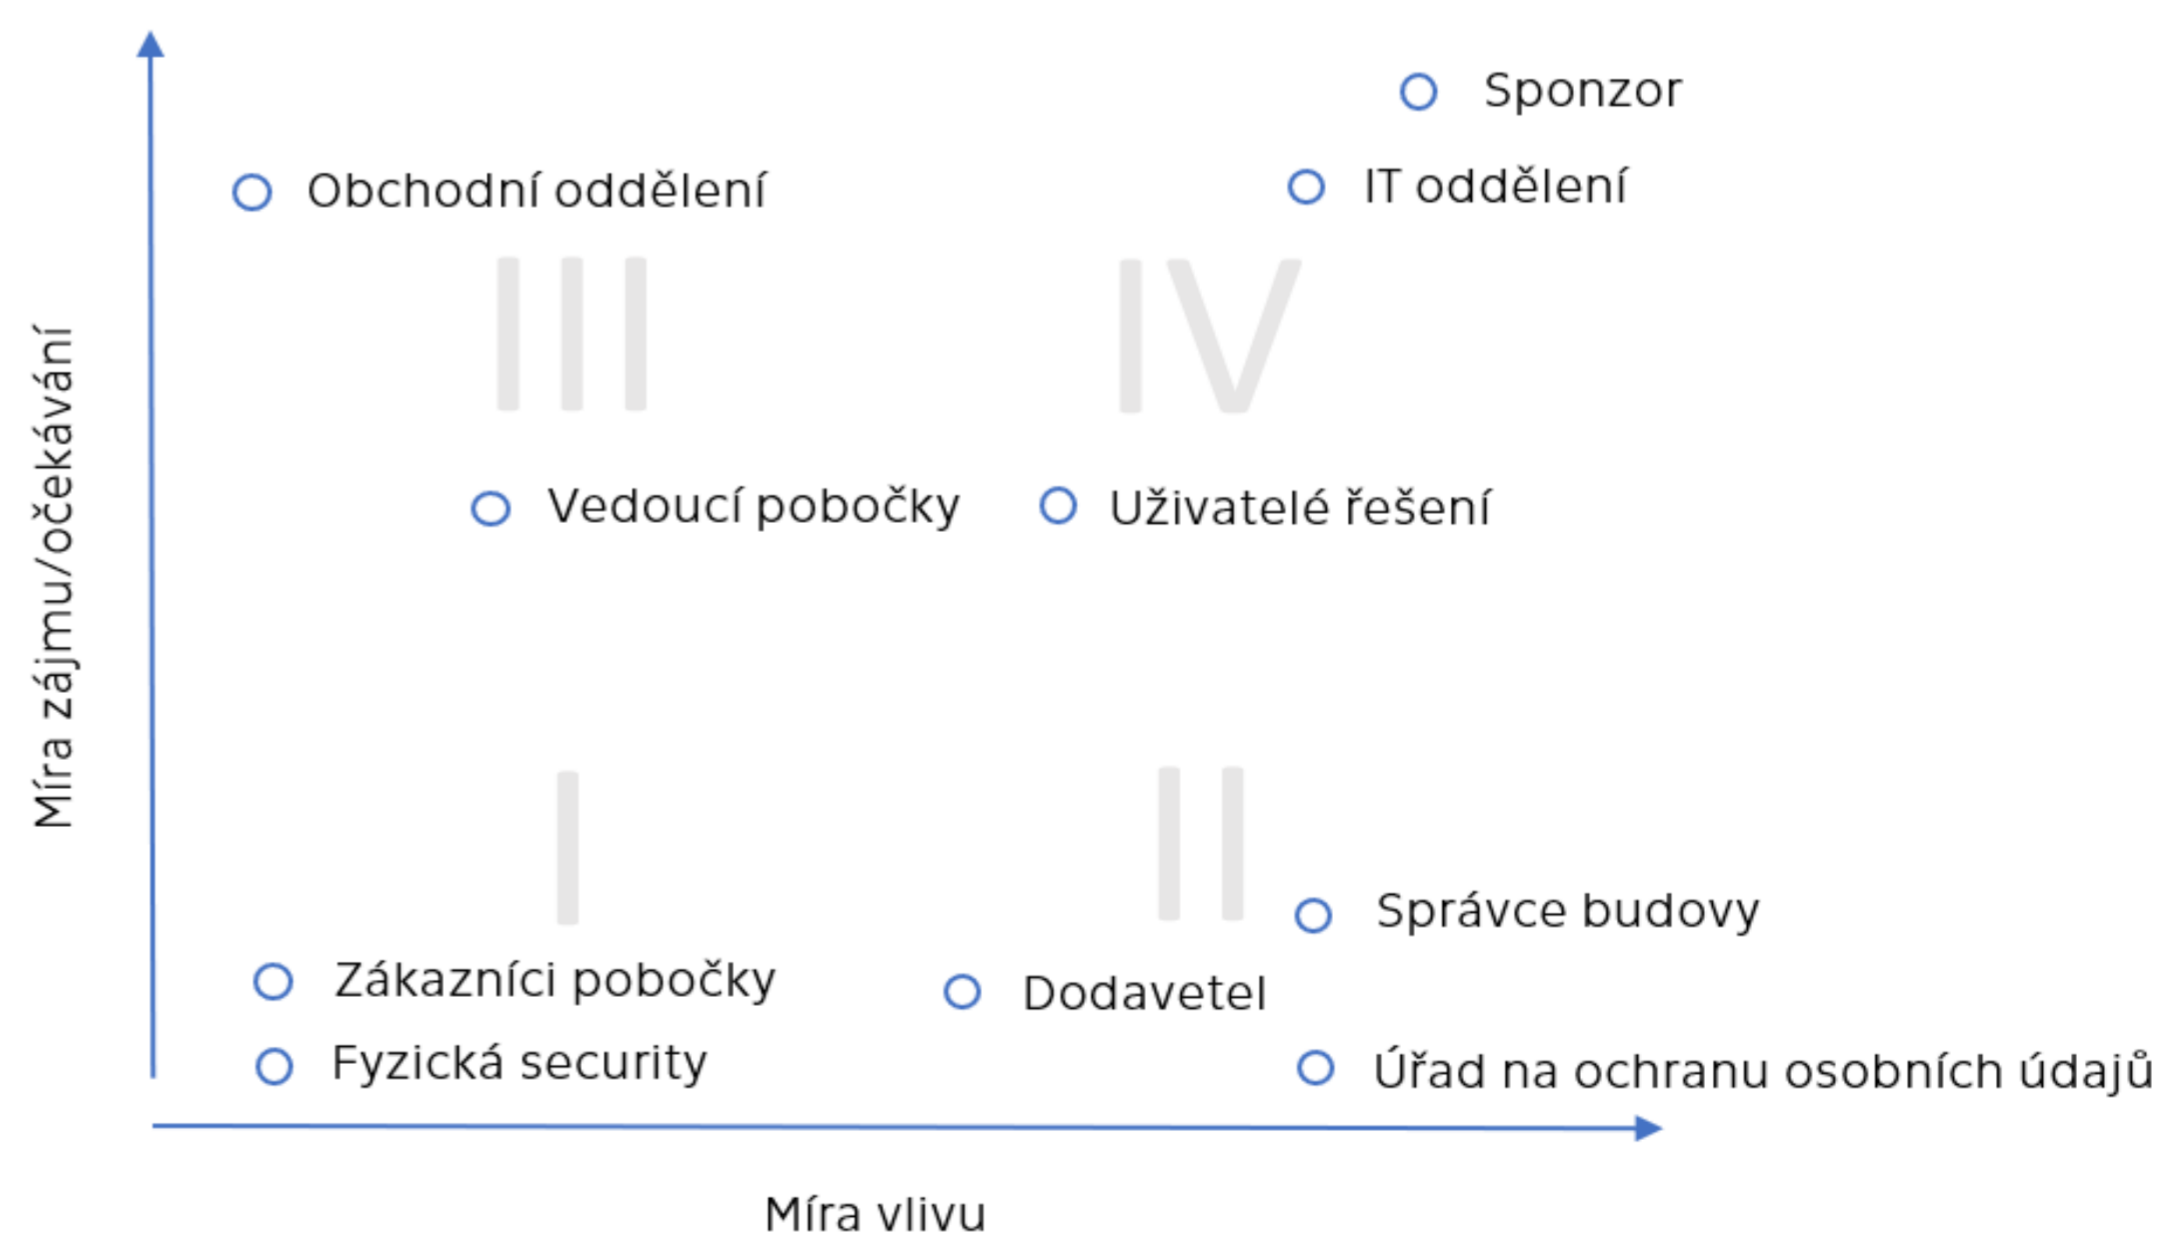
Míra zájmu/očekávání

Sponzor

Obchodní oddělení

IT oddělení

III

IV

Vedoucí pobočky

Uživatelé řešení

I

II

Správce budovy

Zákazníci pobočky

Dodavetel

Fyzická security

Úřad na ochranu osobních údajů

Míra vlivu